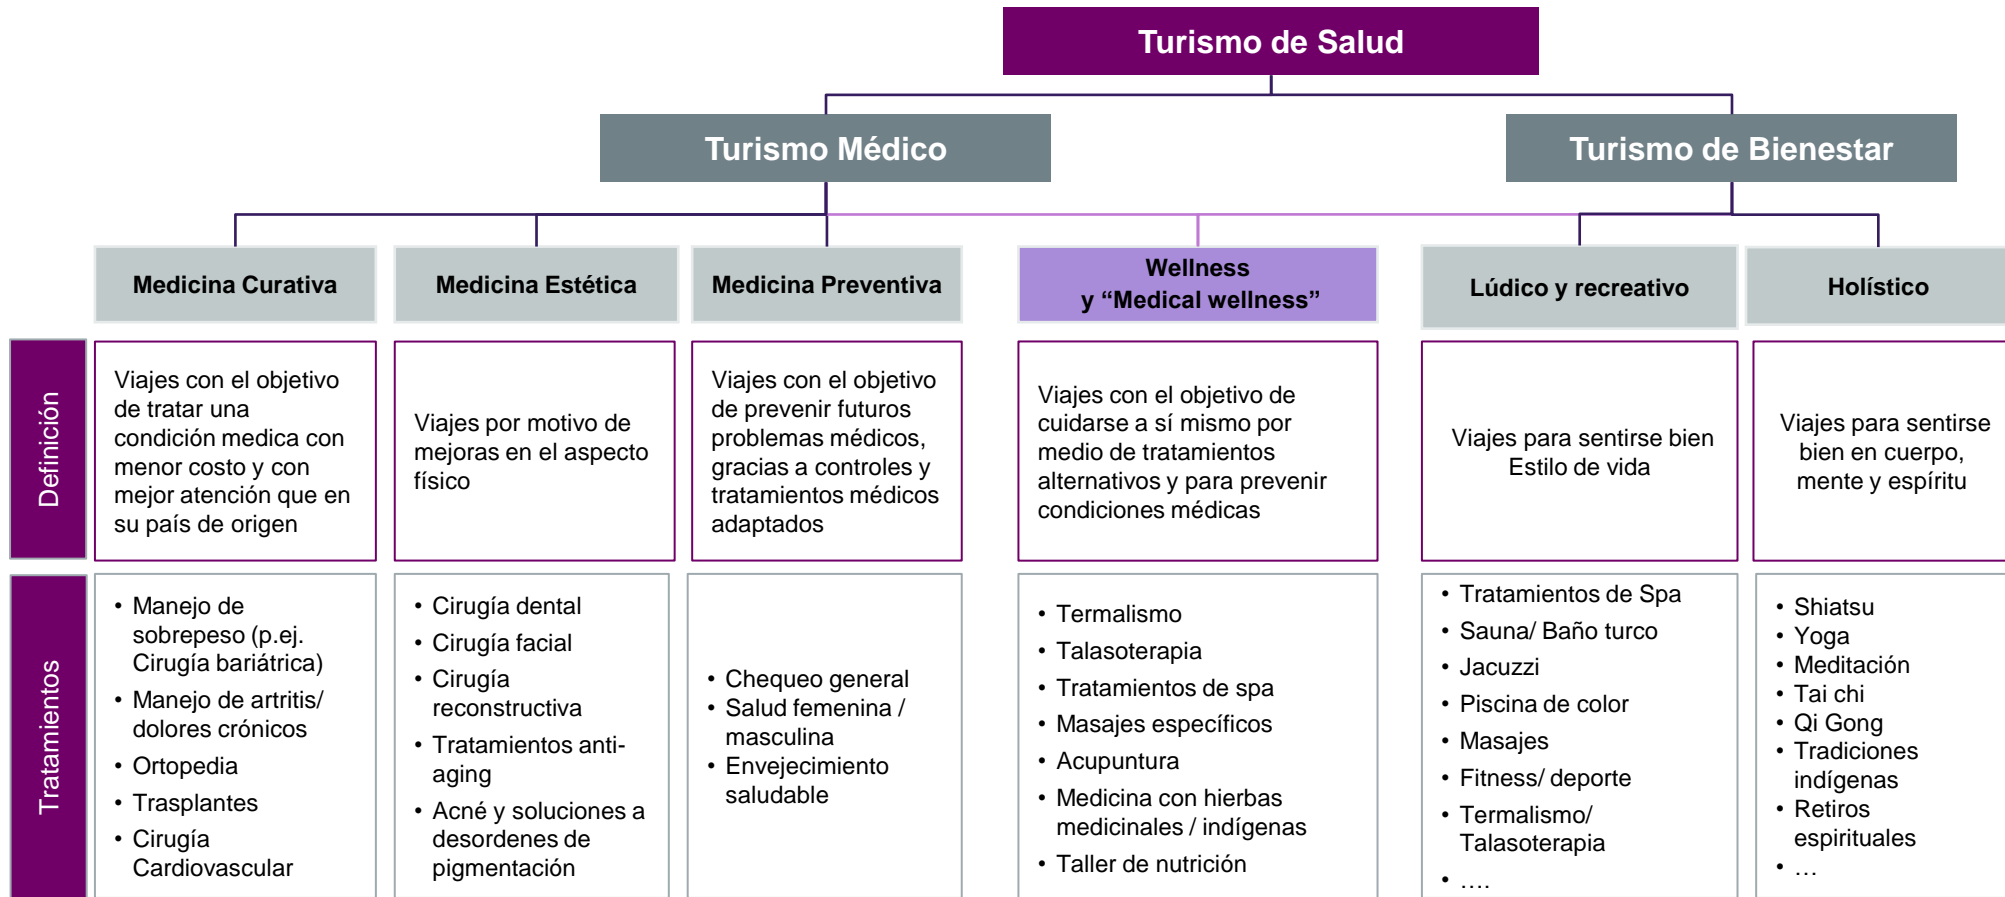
Turismo de Salud

Turismo Médico

Turismo de Bienestar

Medicina Curativa

Medicina Estética

Medicina Preventiva

Wellness y “Medical wellness”

Lúdico y recreativo

Holístico

Definición

Viajes con el objetivo de tratar una condición medica con menor costo y con mejor atención que en su país de origen

Viajes por motivo de mejoras en el aspecto físico

Viajes con el objetivo de prevenir futuros problemas médicos, gracias a controles y tratamientos médicos adaptados

Viajes con el objetivo de cuidarse a sí mismo por medio de tratamientos alternativos y para prevenir condiciones médicas

Viajes para sentirse bien Estilo de vida

Viajes para sentirse bien en cuerpo, mente y espíritu

Tratamientos

- Manejo de sobrepeso (p.ej. Cirugía bariátrica)
- Manejo de artritis/ dolores crónicos
- Ortopedia
- Trasplantes
- Cirugía Cardiovascular

- Cirugía dental
- Cirugía facial
- Cirugía reconstructiva
- Tratamientos anti-aging
- Acné y soluciones a desordenes de pigmentación

- Chequeo general
- Salud femenina / masculina
- Envejecimiento saludable

- Termalismo
- Talasoterapia
- Tratamientos de spa
- Masajes específicos
- Acupuntura
- Medicina con hierbas medicinales / indígenas
- Taller de nutrición

- Tratamientos de Spa
- Sauna/ Baño turco
- Jacuzzi
- Piscina de color
- Masajes
- Fitness/ deporte
- Termalismo/ Talasoterapia
- ….

- Shiatsu
- Yoga
- Meditación
- Tai chi
- Qi Gong
- Tradiciones indígenas
- Retiros espirituales
- …